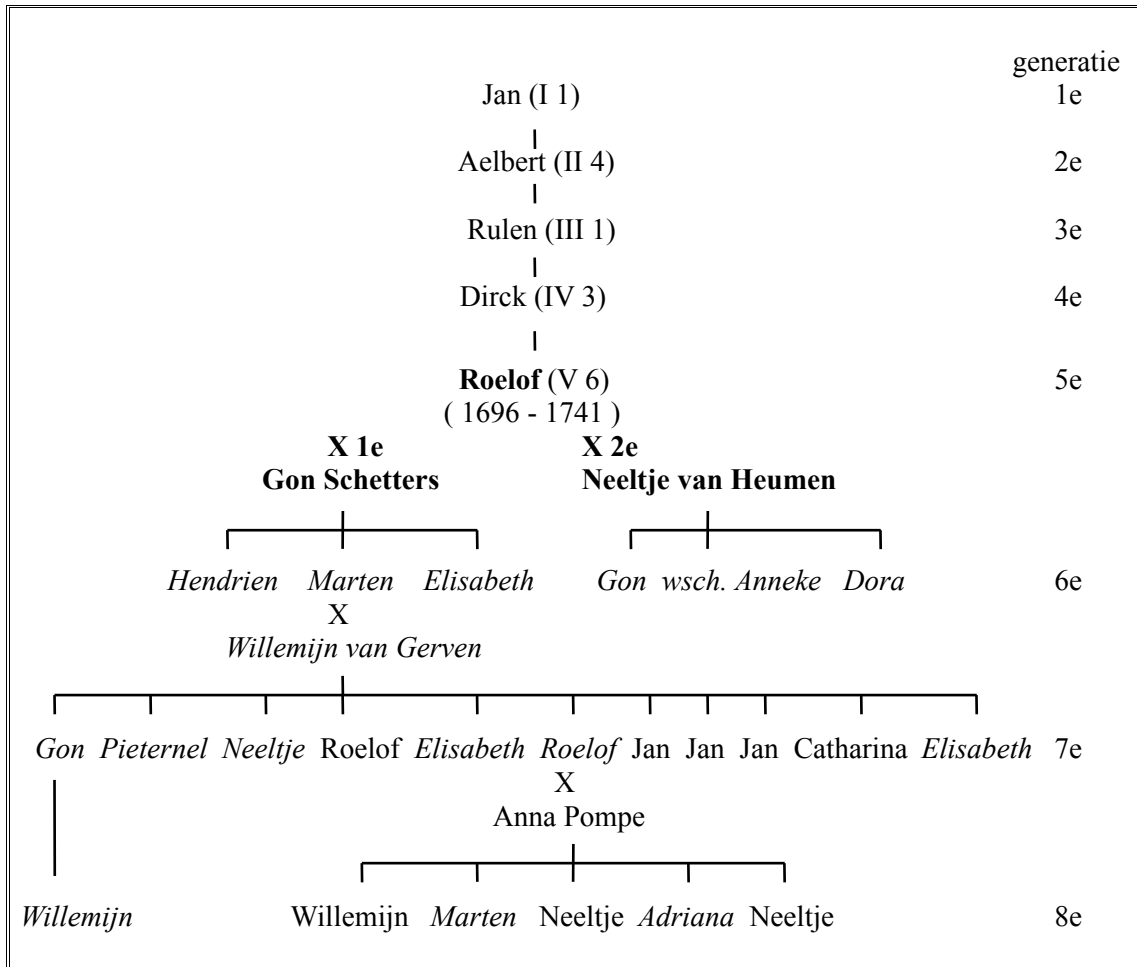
generatie

Jan (I 1) 1e

Aelbert (II 4) 2e

Rulen (III 1) 3e

Dirck (IV 3) 4e

**Roelof** (V 6) 5e
( 1696 - 1741 )

**X 1e**
**Gon Schetters**

**X 2e**
**Neeltje van Heumen**

*Hendrien* *Marten* *Elisabeth* *Gon* *wsch.* *Anneke* *Dora* 6e
X
*Willemijn van Gerven*

*Gon* *Pieternel* *Neeltje* Roelof *Elisabeth* *Roelof* Jan Jan Jan Catharina *Elisabeth* 7e
X
Anna Pompe

*Willemijn* Willemijn *Marten* Neeltje *Adriana* Neeltje 8e